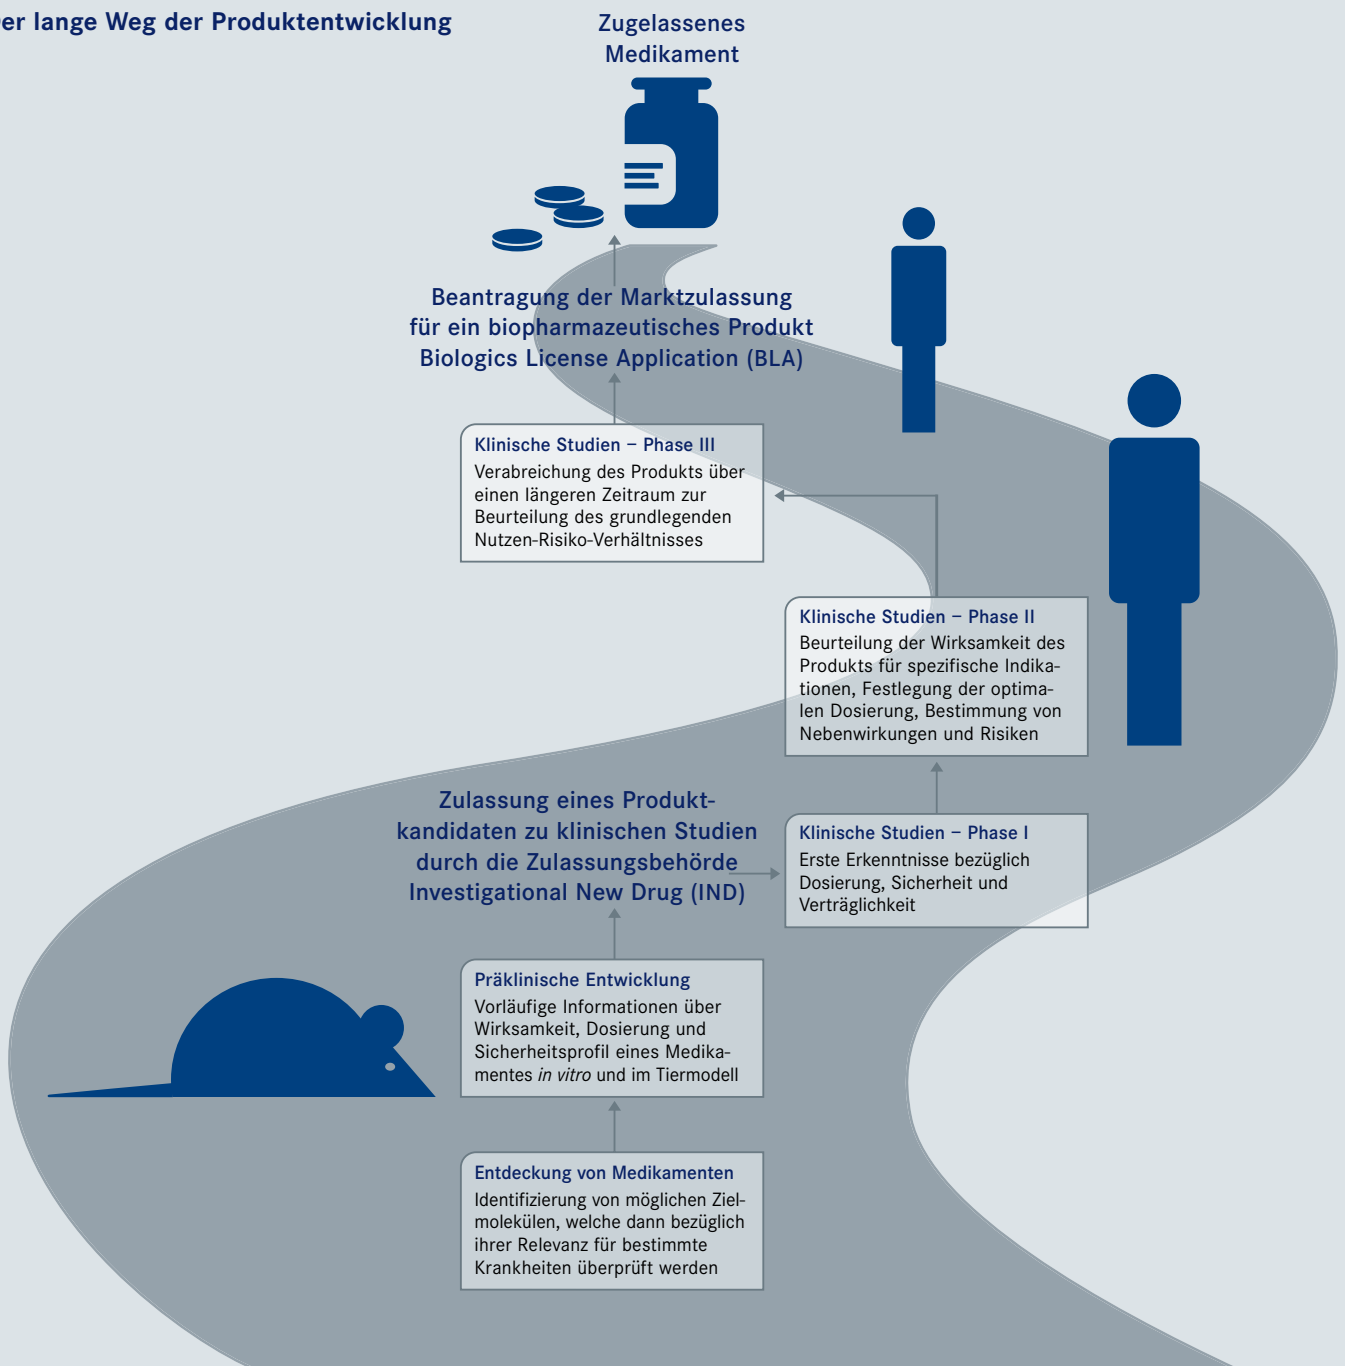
er lange Weg der Produktentwicklung

Zugelassenes Medikament

Beantragung der Marktzulassung für ein biopharmazeutisches Produkt Biologics License Application (BLA)

Klinische Studien – Phase III
Verabreichung des Produkts über einen längeren Zeitraum zur Beurteilung des grundlegenden Nutzen-Risiko-Verhältnisses

Klinische Studien – Phase II
Beurteilung der Wirksamkeit des Produkts für spezifische Indikationen, Festlegung der optimalen Dosierung, Bestimmung von Nebenwirkungen und Risiken

Zulassung eines Produktkandidaten zu klinischen Studien durch die Zulassungsbehörde Investigational New Drug (IND)

Klinische Studien – Phase I
Erste Erkenntnisse bezüglich Dosierung, Sicherheit und Verträglichkeit

Präklinische Entwicklung
Vorläufige Informationen über Wirksamkeit, Dosierung und Sicherheitsprofil eines Medikamentes *in vitro* und im Tiermodell

Entdeckung von Medikamenten
Identifizierung von möglichen Zielmolekülen, welche dann bezüglich ihrer Relevanz für bestimmte Krankheiten überprüft werden